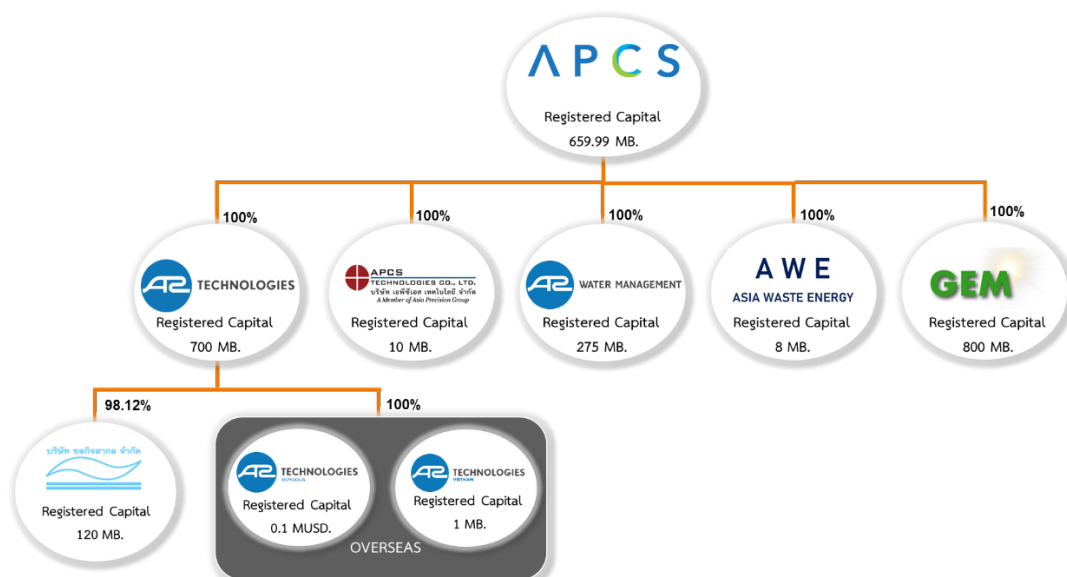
APCS

Registered Capital
659.99 MB.

100%

A2 TECHNOLOGIES

Registered Capital
700 MB.

100%

APCS
TECHNOLOGIES CO., LTD.
บริษัท เอพีซีเอส เทคโนโลยี จำกัด
A Member of Asia Precision Group

Registered Capital
10 MB.

100%

A2 WATER MANAGEMENT

Registered Capital
275 MB.

100%

AWE
ASIA WASTE ENERGY

Registered Capital
8 MB.

100%

GEM

Registered Capital
800 MB.

98.12%

บริษัท ชลกิจสากล จำกัด

Registered Capital
120 MB.

100%

A2 TECHNOLOGIES
MONGOLIA

Registered Capital
0.1 MUSD.

A2 TECHNOLOGIES
VIETNAM

Registered Capital
1 MB.

OVERSEAS